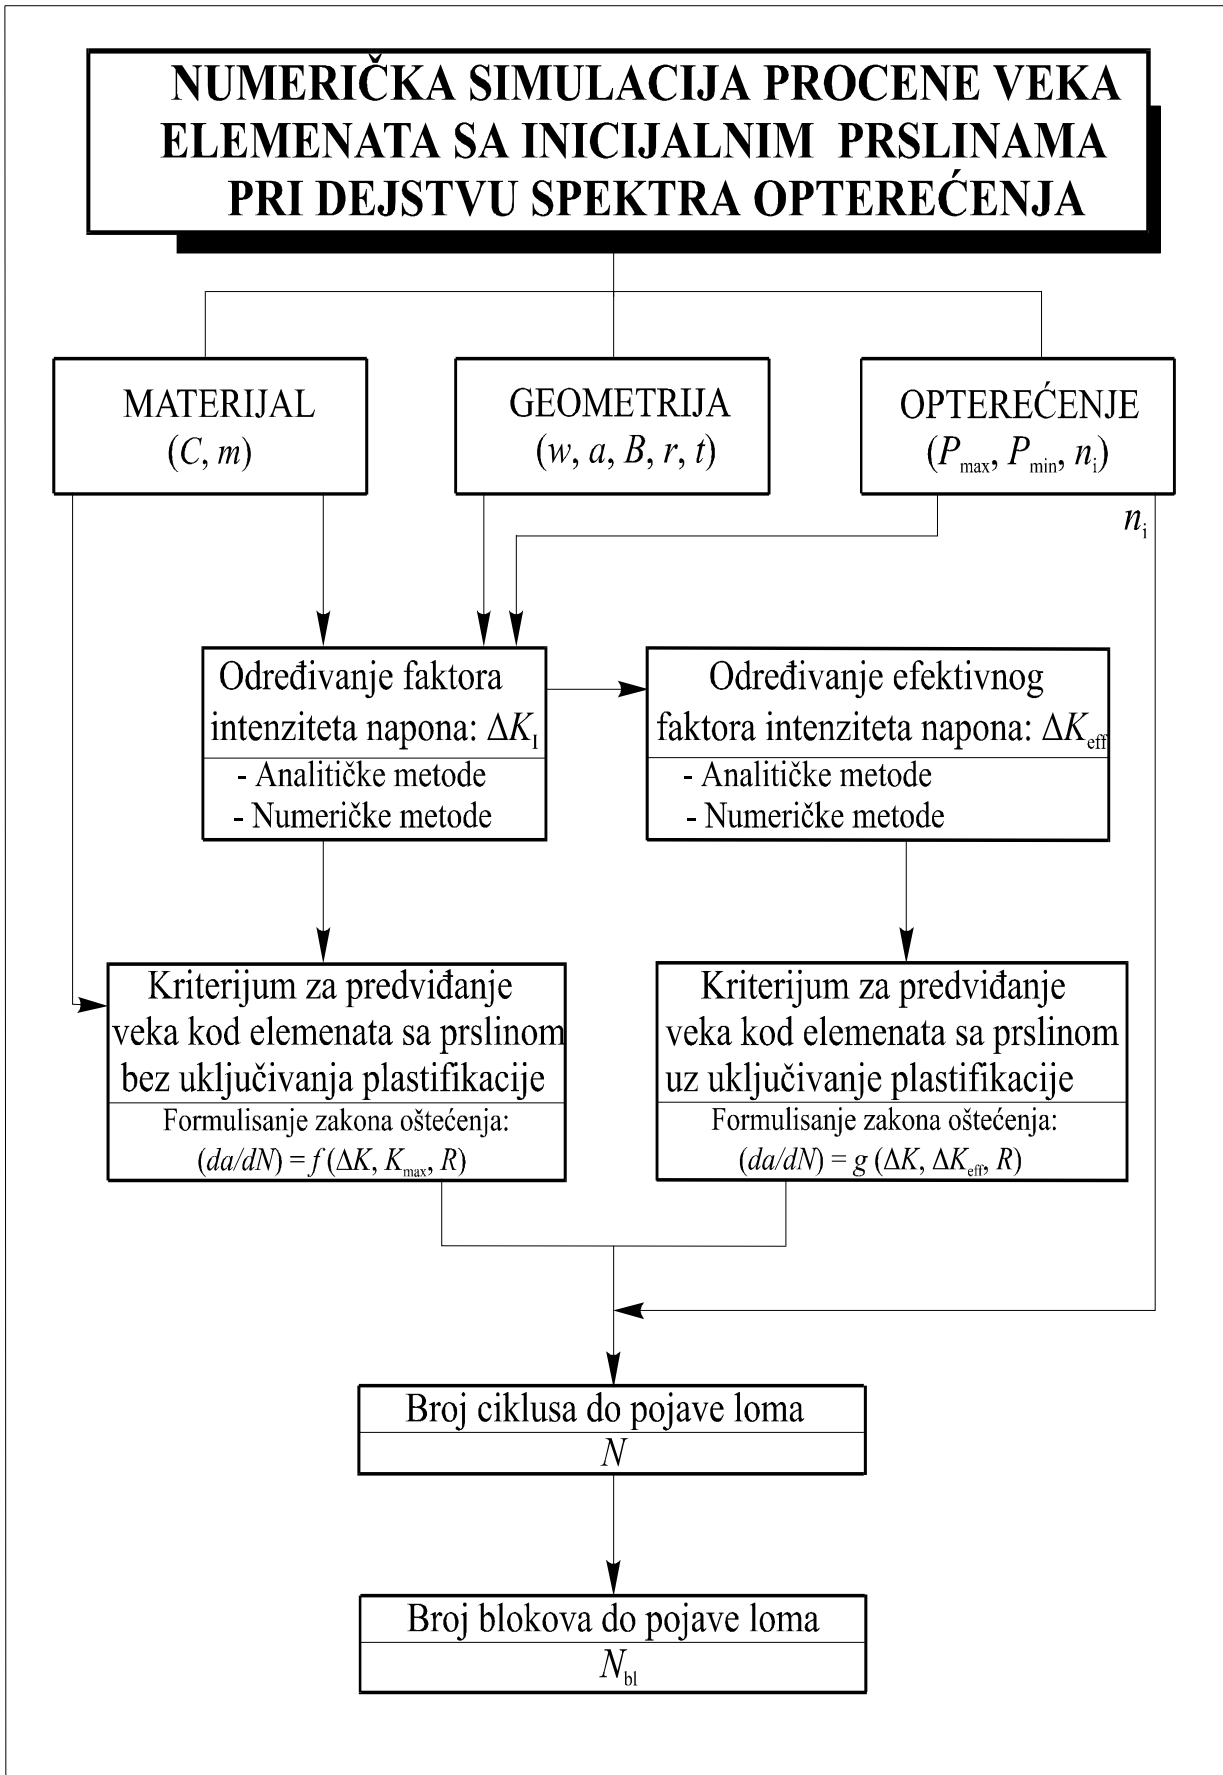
NUMERIČKA SIMULACIJA PROCENE VEKA ELEMENATA SA INICIJALNIM PRSLINAMA PRI DEJSTVU SPEKTRA OPTEREĆENJA

MATERIJAL
$(C, m)$

GEOMETRIJA
$(w, a, B, r, t)$

OPTEREĆENJE
$(P_{max}, P_{min}, n_i)$

$n_i$

Određivanje faktora intenziteta napona: $\Delta K_I$
- Analitičke metode
- Numeričke metode

Određivanje efektivnog faktora intenziteta napona: $\Delta K_{eff}$
- Analitičke metode
- Numeričke metode

Kriterijum za predviđanje veka kod elemenata sa prslinom bez uključivanja plastifikacije
Formulisanje zakona oštećenja:
$(da/dN) = f(\Delta K, K_{max}, R)$

Kriterijum za predviđanje veka kod elemenata sa prslinom uz uključivanje plastifikacije
Formulisanje zakona oštećenja:
$(da/dN) = g(\Delta K, \Delta K_{eff}, R)$

Broj ciklusa do pojave loma
$N$

Broj blokova do pojave loma
$N_{bl}$